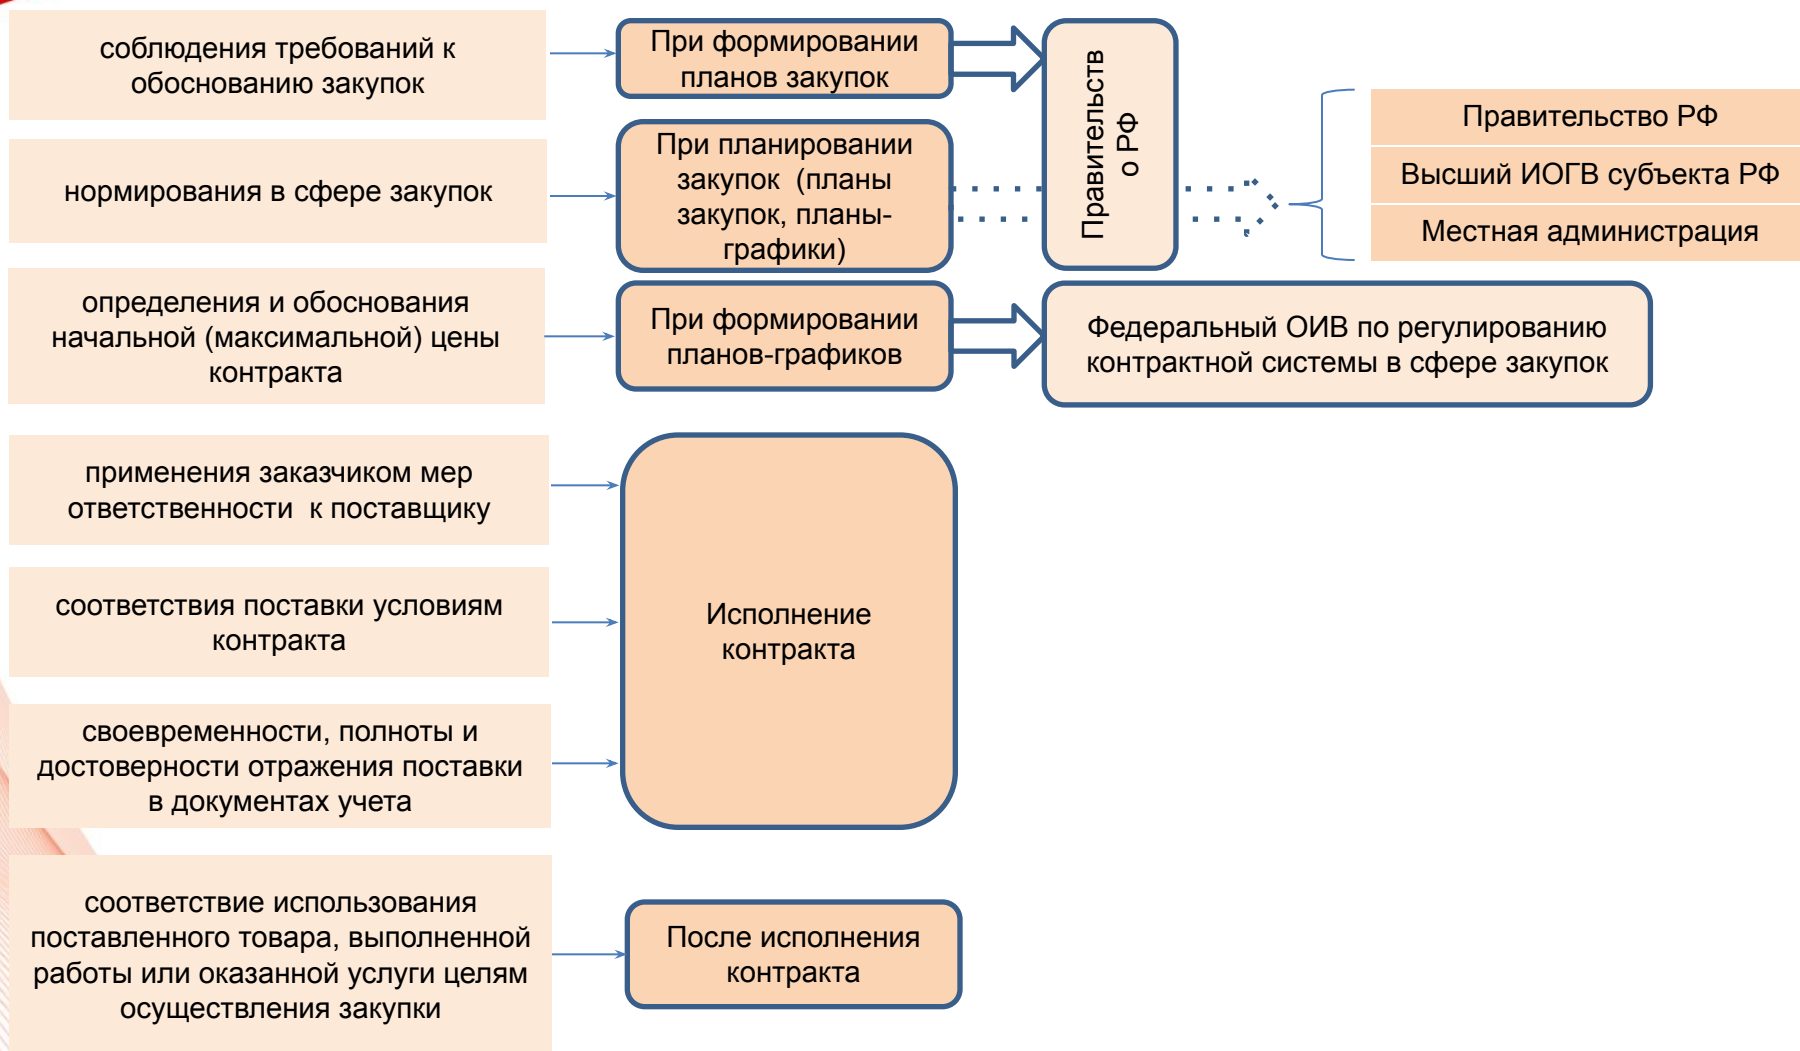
соблюдения требований к обоснованию закупок

При формировании планов закупок

нормирования в сфере закупок

При планировании закупок (планы закупок, планы-графики)

Правительство РФ

Правительство РФ

Высший ИОГВ субъекта РФ

Местная администрация

определения и обоснования начальной (максимальной) цены контракта

При формировании планов-графиков

Федеральный ОИВ по регулированию контрактной системы в сфере закупок

применения заказчиком мер ответственности к поставщику

соответствия поставки условиям контракта

Исполнение контракта

своевременности, полноты и достоверности отражения поставки в документах учета

соответствие использования поставленного товара, выполненной работы или оказанной услуги целям осуществления закупки

После исполнения контракта